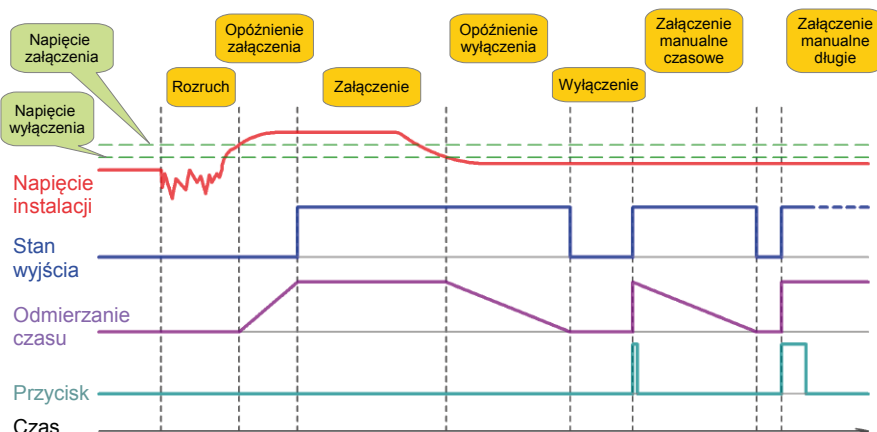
Napięcie załączenia

Napięcie wyłączenia

Opóźnienie załączenia

Rozruch

Załączenie

Opóźnienie wyłączenia

Wyłączenie

Załączenie manualne czasowe

Załączenie manualne długie

Napięcie instalacji

Stan wyjścia

Odmierzanie czasu

Przycisk

Czas